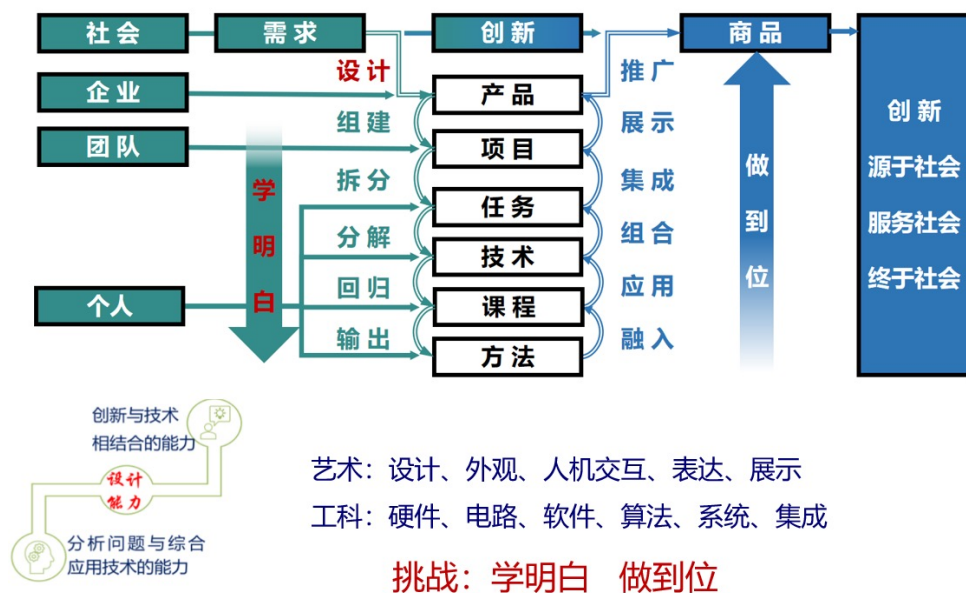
社会
需求
创新
商品
企业
团队
个人
设计
组建
拆分
分解
回归
输出
学明白
产品
项目
任务
技术
课程
方法
推广
展示
集成
组合
应用
融入
做到位
创新
源于社会
服务社会
终于社会

创新与技术相结合的能力
设计能力
分析问题与综合应用技术的能力

艺术：设计、外观、人机交互、表达、展示
工科：硬件、电路、软件、算法、系统、集成
挑战：学明白 做到位